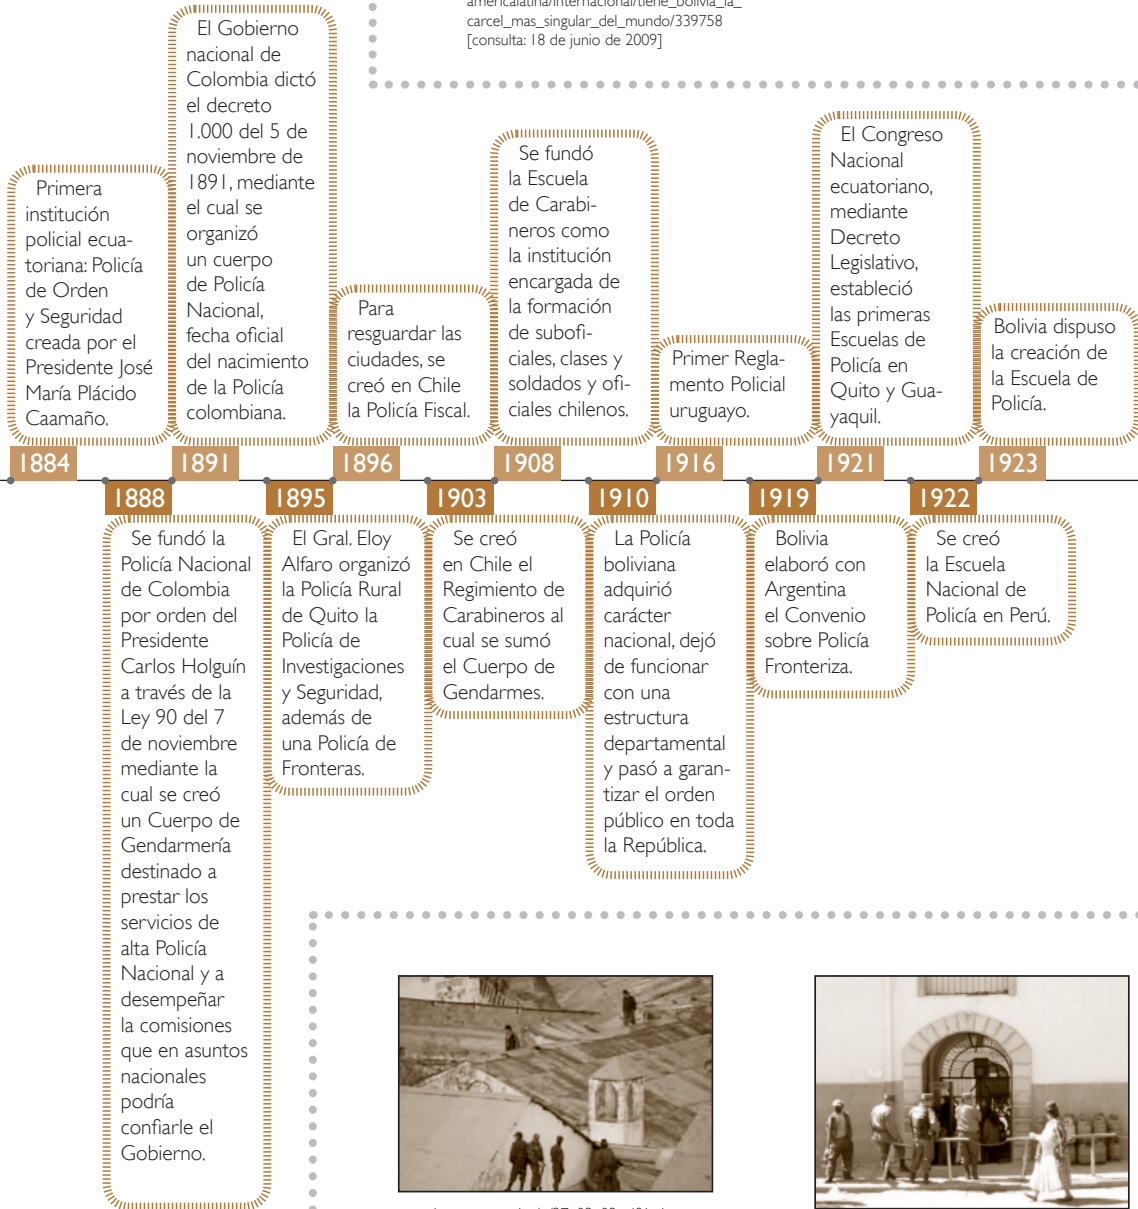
americalatina/internacional/tiene_bolivia_la_
carcel_mas_singular_del_mundo/339758
[consulta: 18 de junio de 2009]

Primera institución policial ecuatoriana: Policía de Orden y Seguridad creada por el Presidente José María Plácido Caamaño.

1884

El Gobierno nacional de Colombia dictó el decreto 1.000 del 5 de noviembre de 1891, mediante el cual se organizó un cuerpo de Policía Nacional, fecha oficial del nacimiento de la Policía colombiana.

1891

Para resguardar las ciudades, se creó en Chile la Policía Fiscal.

1896

Se fundó la Escuela de Carabineros como la institución encargada de la formación de subofi        ciales, clases y soldados y oficiales chilenos.

1908

Primer Reglamento Policial uruguayo.

1916

El Congreso Nacional ecuatoriano, mediante Decreto Legislativo, estableció las primeras Escuelas de Policía en Quito y Guayaquil.

1921

Bolivia dispuso la creación de la Escuela de Policía.

1923

1888

Se fundó la Policía Nacional de Colombia por orden del Presidente Carlos Holguín a través de la Ley 90 del 7 de noviembre mediante la cual se creó un Cuerpo de Gendarmería destinado a prestar los servicios de alta Policía Nacional y a desempeñar la comisiones que en asuntos nacionales podría confiarle el Gobierno.

1895

El Gral. Eloy Alfaro organizó la Policía Rural de Quito la Policía de Investigaciones y Seguridad, además de una Policía de Fronteras.

1903

Se creó en Chile el Regimiento de Carabineros al cual se sumó el Cuerpo de Gendarmes.

1910

La Policía boliviana adquirió carácter nacional, dejó de funcionar con una estructura departamental y pasó a garantizar el orden público en toda la República.

1919

Bolivia elaboró con Argentina el Convenio sobre Policía Fronteriza.

1922

Se creó la Escuela Nacional de Policía en Perú.